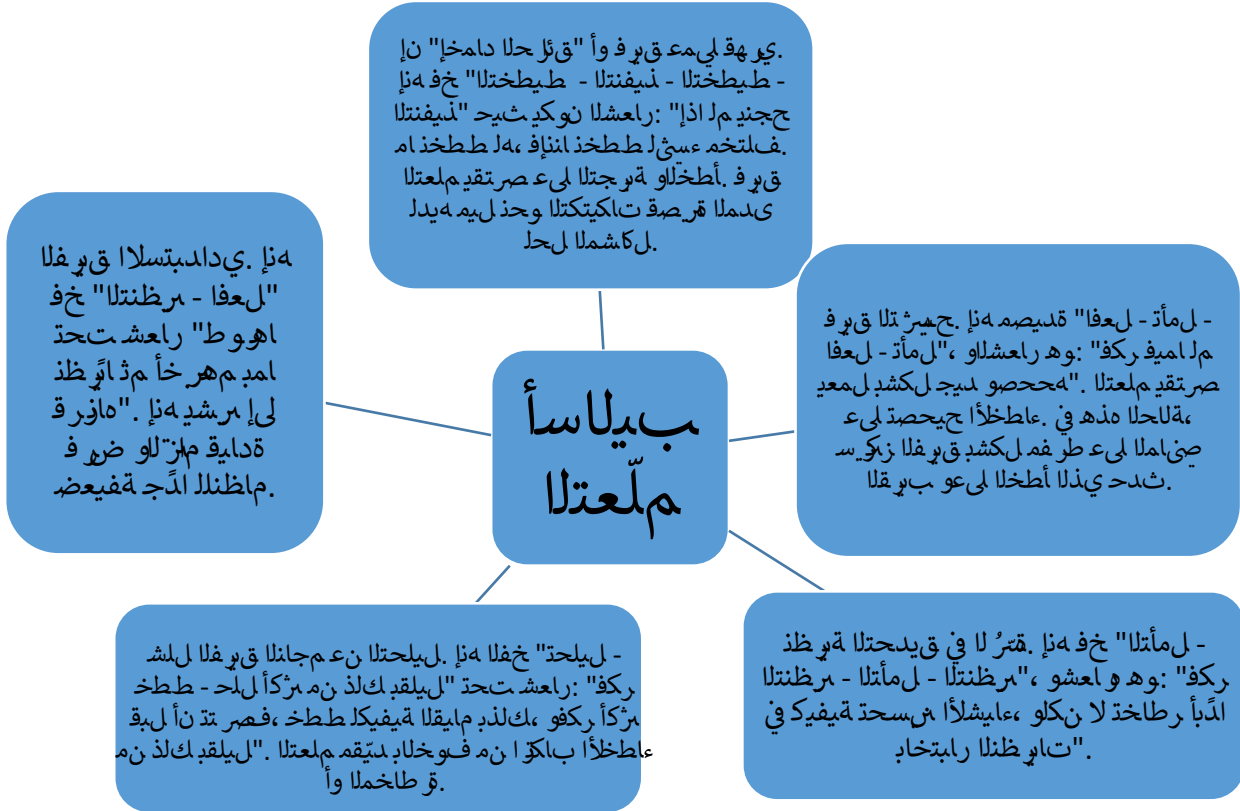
أساليب التعلّم

إن "اختراع الحلقة" أو فريق عمل قهوي. إن فخ "التخطيط" - التخطيط - التنفيذ - التنفيذ" حيث يكون الشعار: "إذا لم تنجح ما خططت له، فإننا خططت لشيء مختلف". التعلم يقتصر على التجربة والخطأ. فريق لديه ميل نحو التكتيكات قصيرة المدى حل المشاكل.

الفريق الاستبدادي. إنه فخ "التنظير - الفعل" حتى شعارها "وقت التنظير ثم أخيرهم بما قرروه". إنه يشير إلى فرض والتزام قيادة ضعيفة جدًا للنظام.

فريق التشريح. إنه مصيدة "الفعل - تأمل - الفعل - تأمل"، والشعار هو: "فكر فيما لم يعمل بشكل جيد وصححه". التعلم يقتصر على تصحيح الأخطاء. في هذه الحالة، يسكن الفريق بشكل مفرط على الماضي والقريب على الخطأ الذي حدث.

شلل الفريق الناجم عن التحليل. إن فخ "تحليل - خطط - أكثر من ذلك بقليل" حتى شعار: "خطط بشكل مثالي قبل أن تتصرف، فكر ذلك، فكر أكثر من ذلك بقليل". التعلم مقيّد بالخوف من ارتكاب الأخطاء أو المخاطرة.

نظرية التحديق في الرؤية. إنه فخ "التأمل - التنظير - التأمل - التنظير"، وشعارها هو: "فكر بالتحسن الأشياء، ولكن لا تخاطر أبدًا في كيفية تحسين بالنظريات".